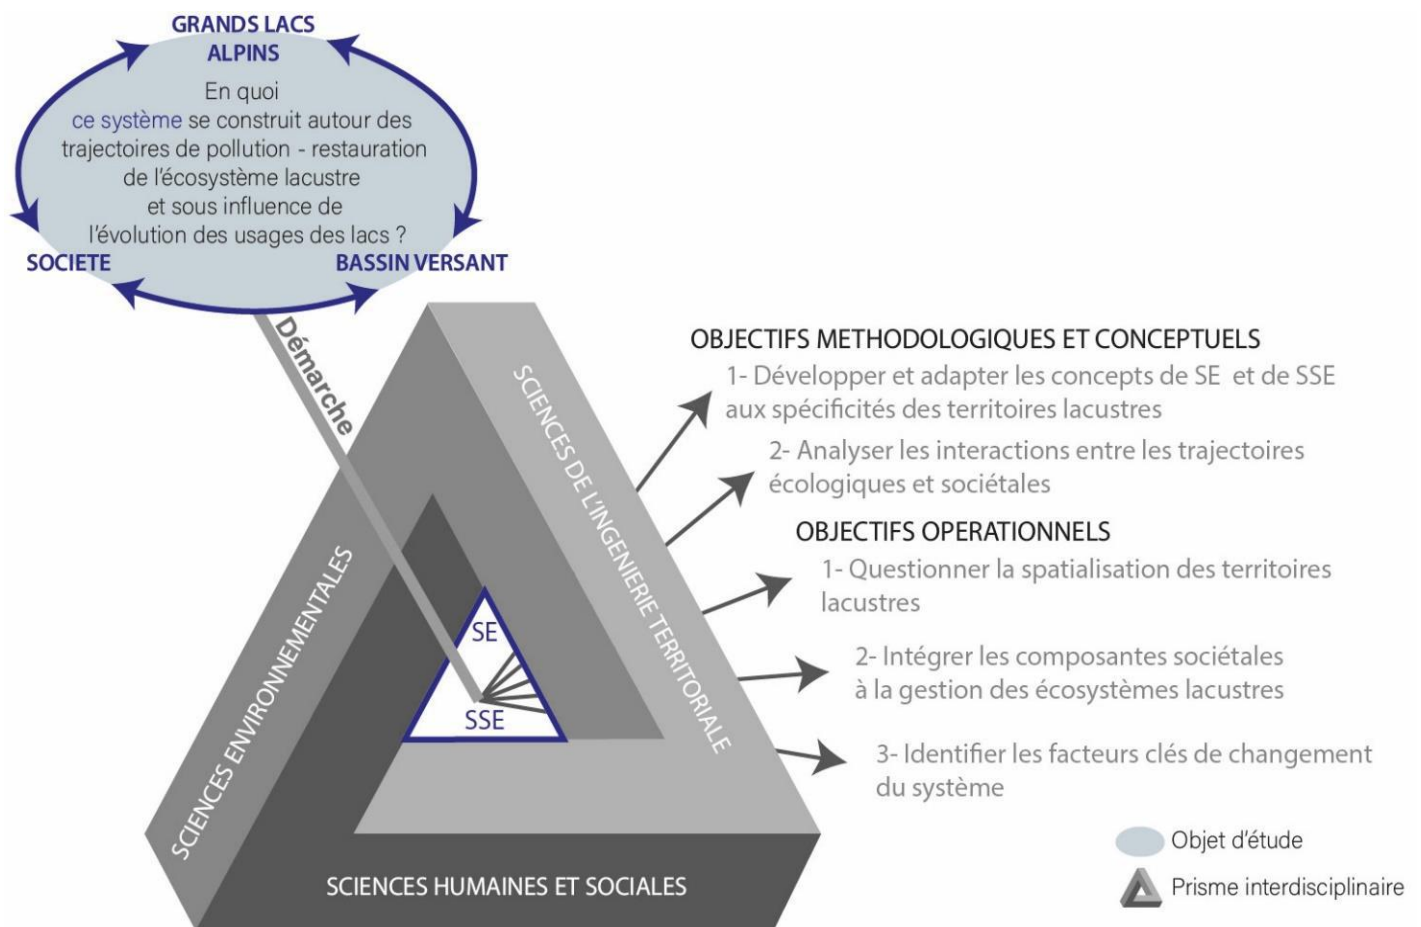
GRANDS LACS
ALPINS

En quoi ce système se construit autour des trajectoires de pollution - restauration de l'écosystème lacustre et sous influence de l'évolution des usages des lacs ?

SOCIETE

BASSIN VERSANT

Démarche

SCIENCES DE L'INGENIERIE TERRITORIALE

SCIENCES ENVIRONNEMENTALES

SCIENCES HUMAINES ET SOCIALES

SE

SSE

OBJECTIFS METHODOLOGIQUES ET CONCEPTUELS

1- Développer et adapter les concepts de SE et de SSE aux spécificités des territoires lacustres

2- Analyser les interactions entre les trajectoires écologiques et sociétales

OBJECTIFS OPERATIONNELS

1- Questionner la spatialisation des territoires lacustres

2- Intégrer les composantes sociétales à la gestion des écosystèmes lacustres

3- Identifier les facteurs clés de changement du système

Objet d'étude

Prisme interdisciplinaire